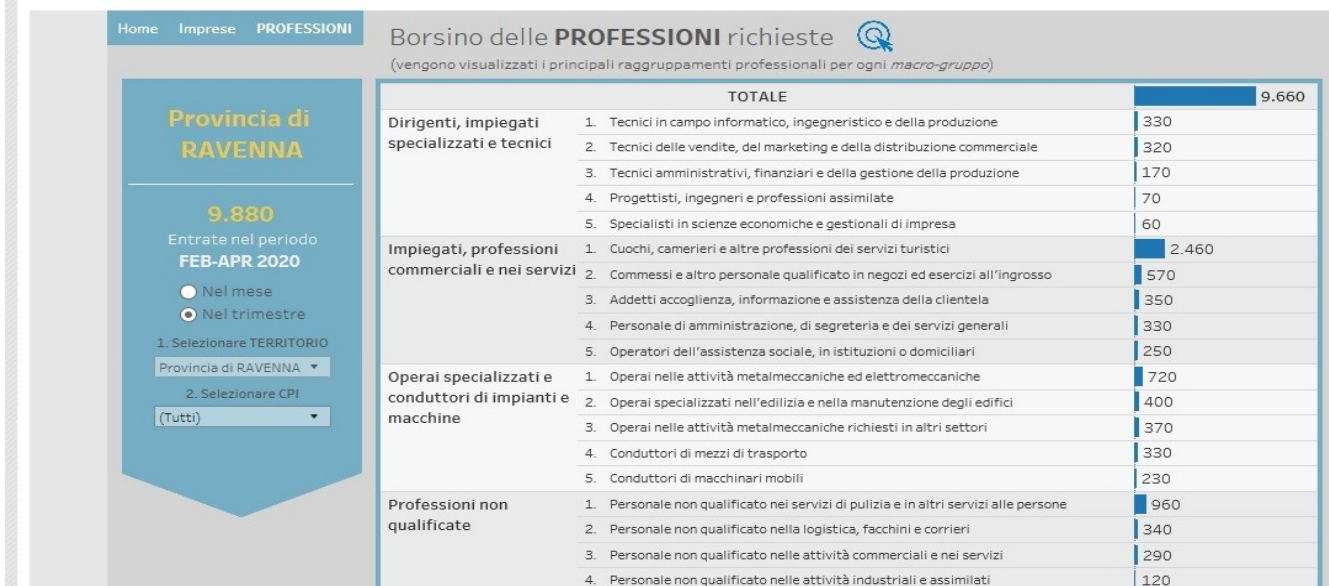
Home Imprese PROFESSIONI

Borsino delle **PROFESSIONI** richieste

(vengono visualizzati i principali raggruppamenti professionali per ogni *macro-gruppo*)

Provincia di RAVENNA

9.880
Entrate nel periodo
FEB-APR 2020

Nel mese
Nel trimestre

1. Selezionare TERRITORIO
Provincia di RAVENNA
2. Selezionare CPI
(Tutti)

| | TOTALE | 9.660 |
|---|---|---|
| Dirigenti, impiegati specializzati e tecnici | 1. Tecnici in campo informatico, ingegneristico e della produzione | 330 |
| | 2. Tecnici delle vendite, del marketing e della distribuzione commerciale | 320 |
| | 3. Tecnici amministrativi, finanziari e della gestione della produzione | 170 |
| | 4. Progettisti, ingegneri e professioni assimilate | 70 |
| | 5. Specialisti in scienze economiche e gestionali di impresa | 60 |
| Impiegati, professioni commerciali e nei servizi | 1. Cuochi, camerieri e altre professioni dei servizi turistici | 2.460 |
| | 2. Commessi e altro personale qualificato in negozi ed esercizi all'ingrosso | 570 |
| | 3. Addetti accoglienza, informazione e assistenza della clientela | 350 |
| | 4. Personale di amministrazione, di segreteria e dei servizi generali | 330 |
| | 5. Operatori dell'assistenza sociale, in istituzioni o domiciliari | 250 |
| Operai specializzati e conduttori di impianti e macchine | 1. Operai nelle attività metalmeccaniche ed elettromeccaniche | 720 |
| | 2. Operai specializzati nell'edilizia e nella manutenzione degli edifici | 400 |
| | 3. Operai nelle attività metalmeccaniche richiesti in altri settori | 370 |
| | 4. Conduttori di mezzi di trasporto | 330 |
| | 5. Conduttori di macchinari mobili | 230 |
| Professioni non qualificate | 1. Personale non qualificato nei servizi di pulizia e in altri servizi alle persone | 960 |
| | 2. Personale non qualificato nella logistica, facchini e corrieri | 340 |
| | 3. Personale non qualificato nelle attività commerciali e nei servizi | 290 |
| | 4. Personale non qualificato nelle attività industriali e assimilati | 120 |